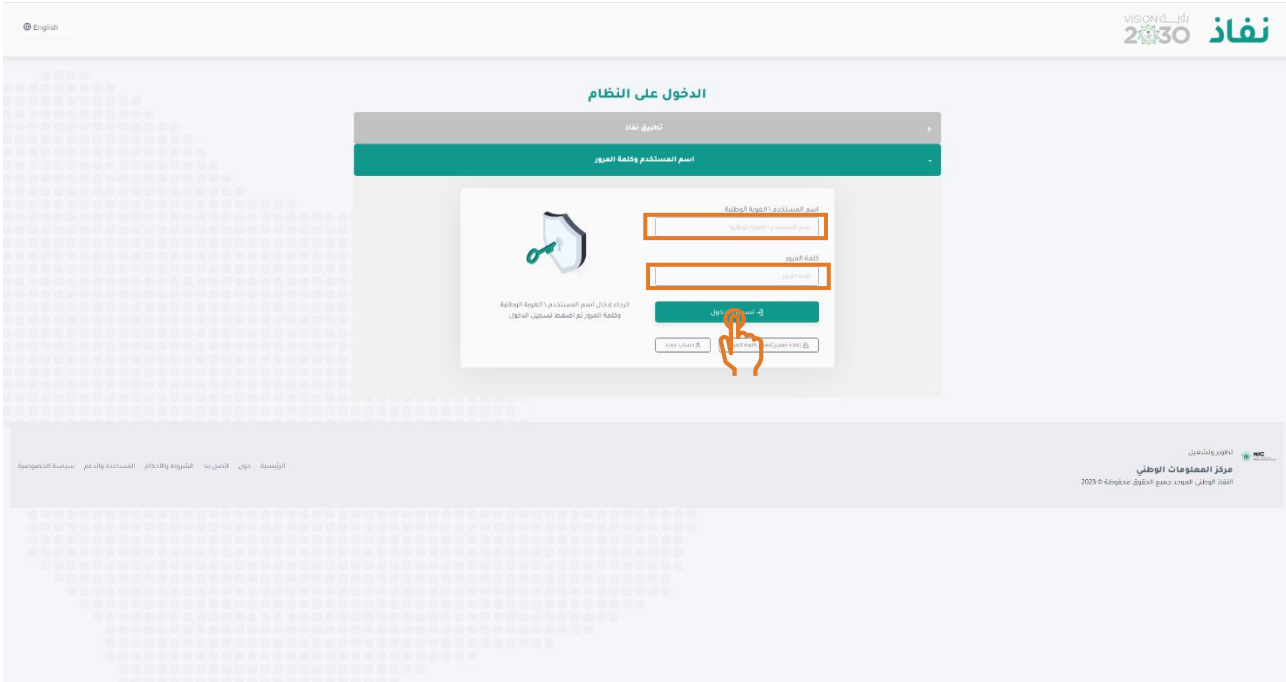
نفاذ

VISION رؤية 2030

English

الدخول على النظام

تطبيق نفاذ

اسم المستخدم وكلمة المرور

اسم المستخدم \ الهوية الوطنية

اسم المستخدم \ الهوية الوطنية

كلمة المرور

كلمة المرور

الرجاء إدخال اسم المستخدم \ الهوية الوطنية وكلمة المرور ثم اضغط تسجيل الدخول

تسجيل الدخول

إعادة تعيين/تغيير كلمة المرور

حساب جديد

تطوير وتشغيل

NIC

مركز المعلومات الوطني

النفاذ الوطني الموحد جميع الحقوق محفوظة © 2023

الرئيسية حول اتصل بنا الشروط والأحكام المساعدة والدعم سياسة الخصوصية